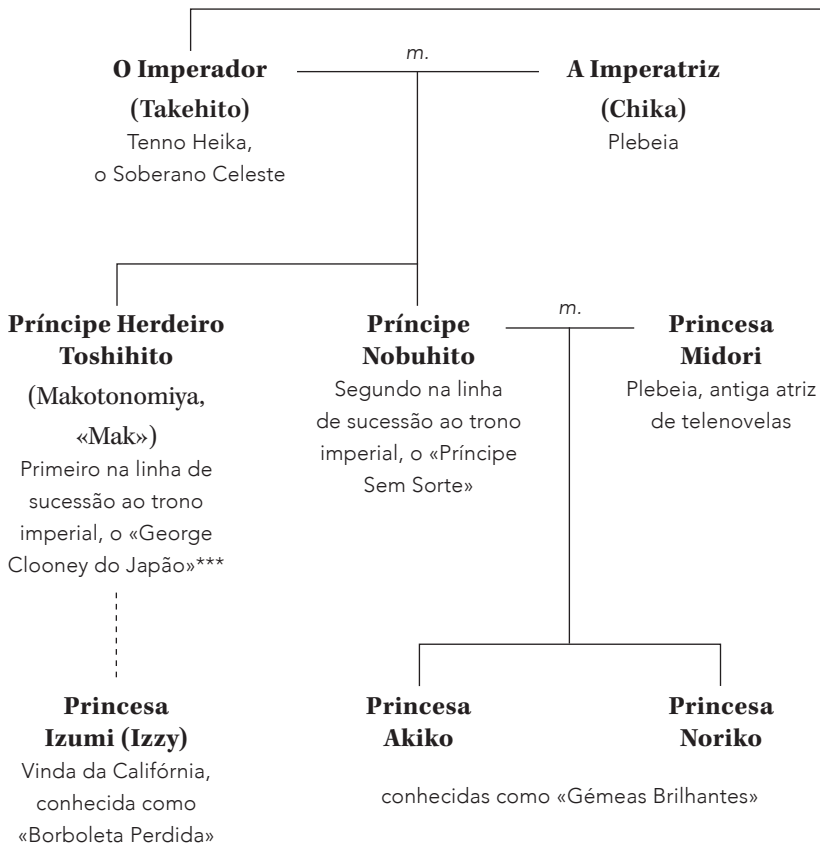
m.

**O Imperador (Takehito)**
Tenno Heika, o Soberano Celeste

**A Imperatriz (Chika)**
Plebeia

**Príncipe Herdeiro Toshihito (Makotonomiya, «Mak»)**
Primeiro na linha de sucessão ao trono imperial, o «George Clooney do Japão»***

m.

**Príncipe Nobuhito**
Segundo na linha de sucessão ao trono imperial, o «Príncipe Sem Sorte»

**Princesa Midori**
Plebeia, antiga atriz de telenovelas

**Princesa Izumi (Izzy)**
Vinda da Califórnia, conhecida como «Borboleta Perdida»

**Princesa Akiko**

**Princesa Noriko**

conhecidas como «Gémeas Brilhantes»